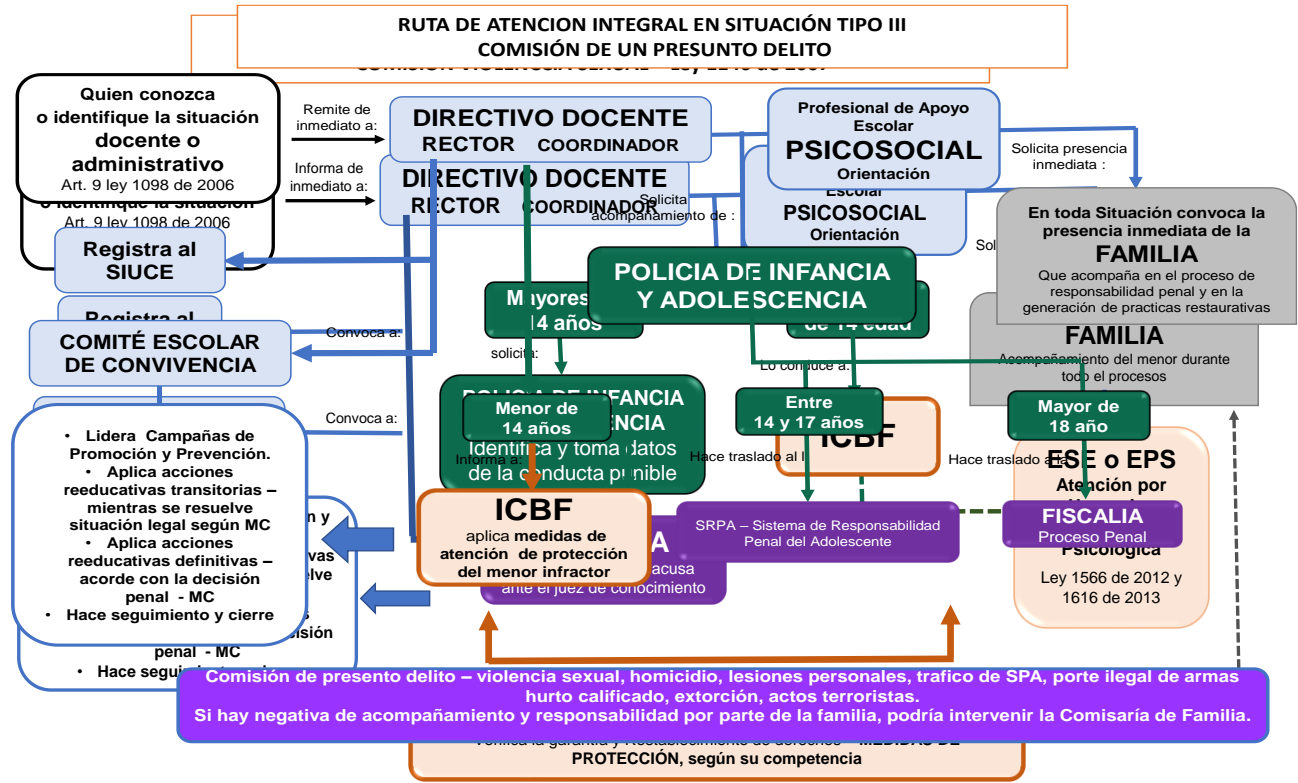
RUTA DE ATENCION INTEGRAL EN SITUACIÓN TIPO III
COMISIÓN DE UN PRESUNTO DELITO

Quien conozca o identifique la situación docente o administrativo
Art. 9 ley 1098 de 2006

Remite de inmediato a:

DIRECTIVO DOCENTE
RECTOR COORDINADOR

Informa de inmediato a:

DIRECTIVO DOCENTE
RECTOR COORDINADOR

Profesional de Apoyo Escolar
PSICOSOCIAL
Orientación

Solicita presencia inmediata :

Solicita acompañamiento de :

PSICOSOCIAL
Orientación

En toda Situación convoca la presencia inmediata de la
FAMILIA
Que acompaña en el proceso de responsabilidad penal y en la generación de practicas restaurativas

Registra al SIUCE

POLICIA DE INFANCIA Y ADOLESCENCIA

Mayores 14 años

de 14 edad

FAMILIA
Acompañamiento del menor durante todo el procesos

Convoca a:

COMITÉ ESCOLAR DE CONVIVENCIA

solicita:

Lo conduce a:

Convoca a:

Menor de 14 años

Identifica y toma datos de la conducta punible

Informa a:

Entre 14 y 17 años

ICBF

Hace traslado al

Hace traslado a

Mayor de 18 años

ESE o EPS
Atención por

Psicológica

Ley 1566 de 2012 y 1616 de 2013

• Lidera Campañas de Promoción y Prevención.
• Aplica acciones reeducativas transitorias – mientras se resuelve situación legal según MC
• Aplica acciones reeducativas definitivas – acorde con la decisión penal - MC
• Hace seguimiento y cierre

ICBF
aplica medidas de atención de protección del menor infractor

SRPA – Sistema de Responsabilidad Penal del Adolescente

FISCALIA
Proceso Penal

ante el juez de conocimiento

Comisión de presento delito – violencia sexual, homicidio, lesiones personales, trafico de SPA, porte ilegal de armas hurto calificado, extorción, actos terroristas.
Si hay negativa de acompañamiento y responsabilidad por parte de la familia, podría intervenir la Comisaría de Familia.

PROTECCIÓN, según su competencia